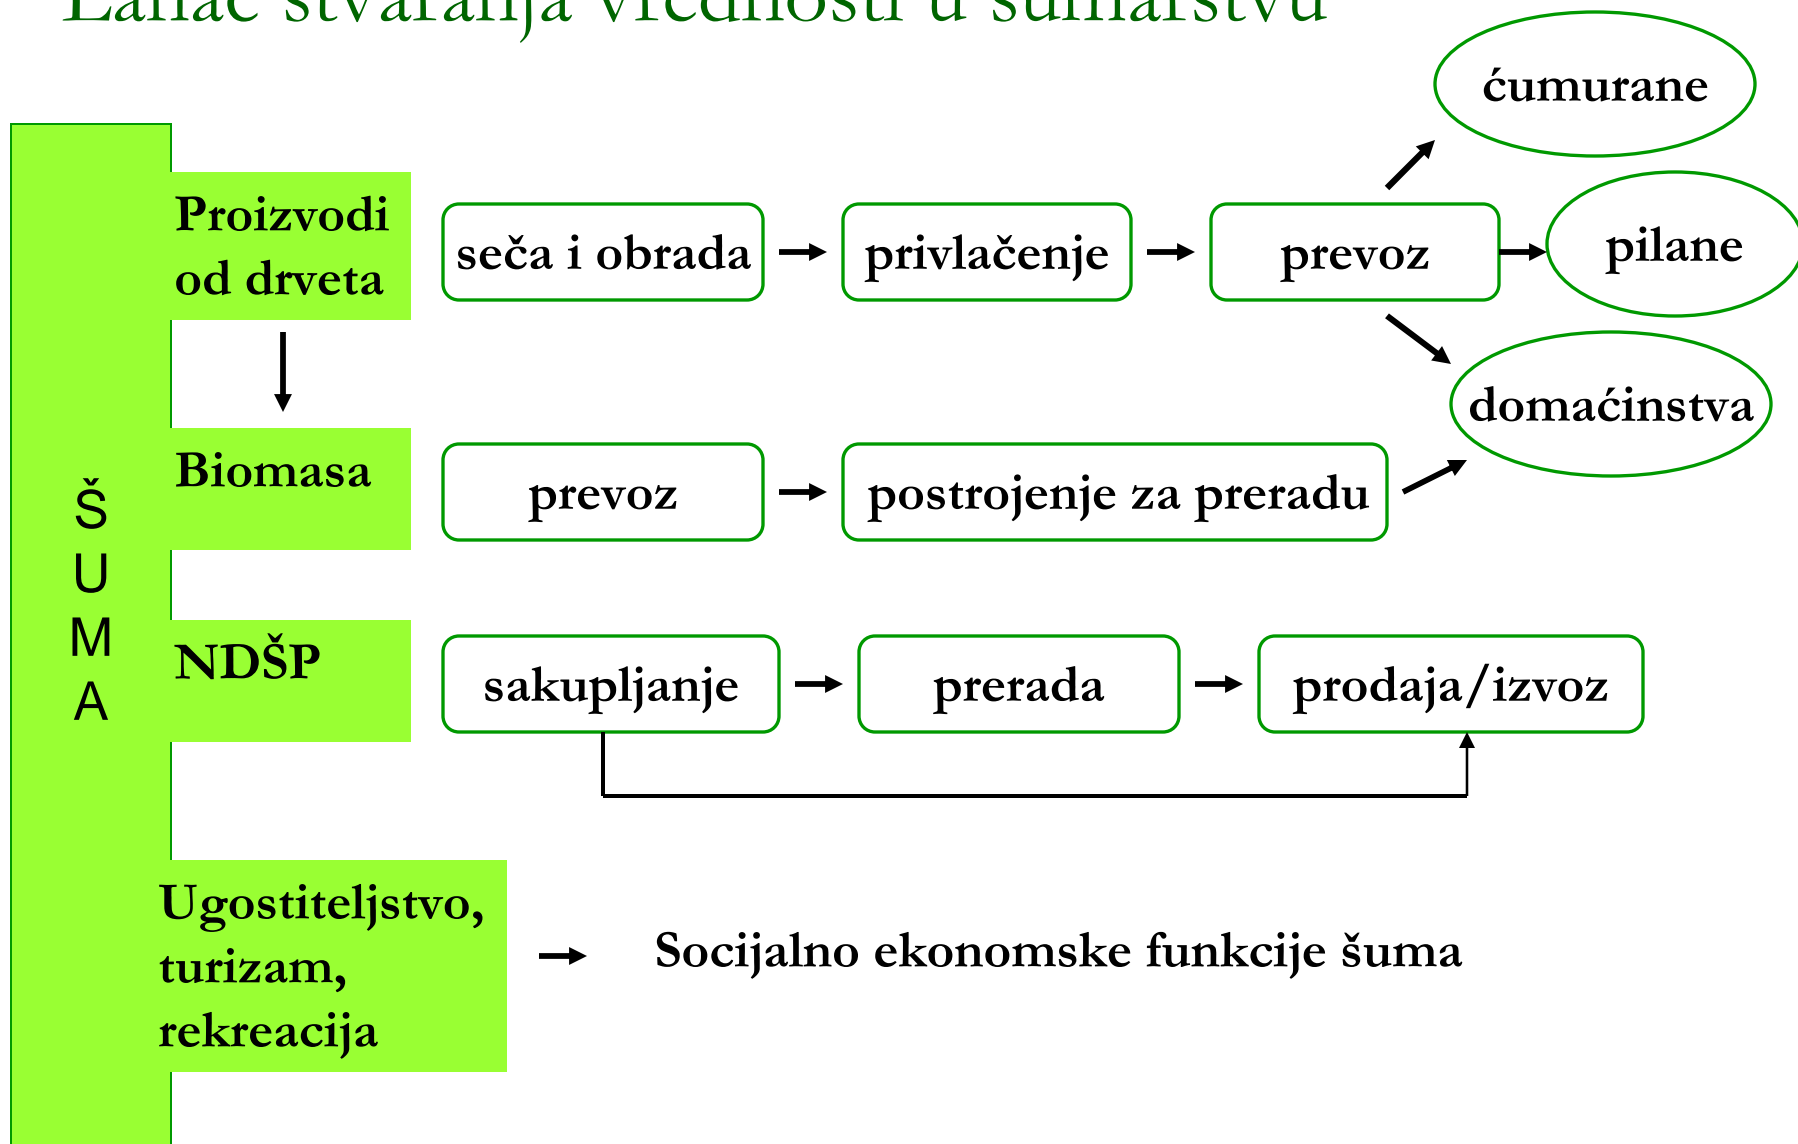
Lanac stvaranja vrednosti u šumarstvu

ŠUMA

Proizvodi od drveta

seča i obrada → privlačenje → prevoz

ćumurane

pilane

domaćinstva

Biomasa

prevoz → postrojenje za preradu

NDŠP

sakupljanje → prerada → prodaja/izvoz

Ugostiteljstvo, turizam, rekreacija → Socijalno ekonomske funkcije šuma